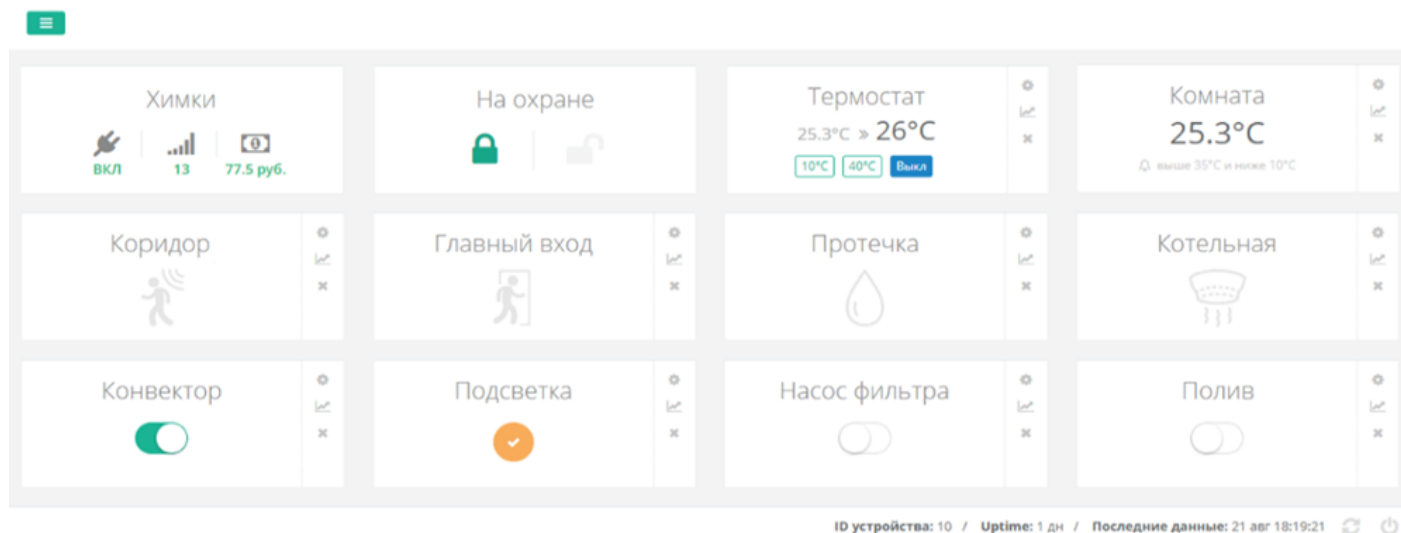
Химки

ВКЛ 13 77.5 руб.

На охране

Термостат

25.3°C » 26°C

10°C 40°C Выкл

Комната

25.3°C

выше 35°C и ниже 10°C

Коридор

Главный вход

Протечка

Котельная

Конвектор

Подсветка

Насос фильтра

Полив

ID устройства: 10 / Uptime: 1 дн / Последние данные: 21 авг 18:19:21